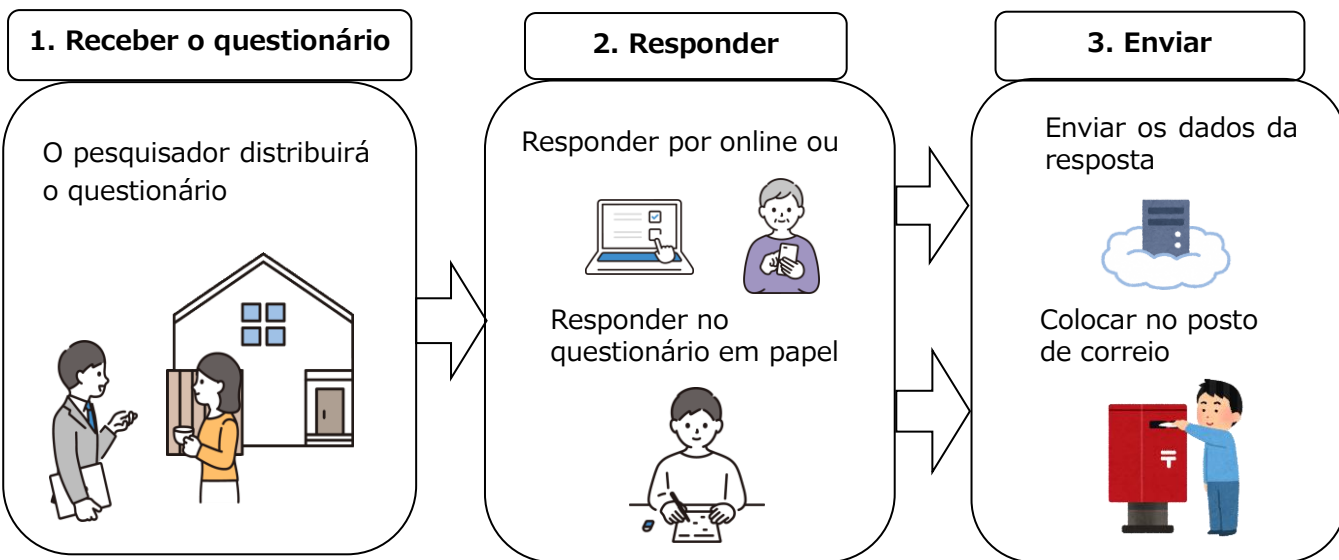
1. Receber o questionário

O pesquisador distribuirá o questionário

2. Responder

Responder por online ou

Responder no questionário em papel

3. Enviar

Enviar os dados da resposta

Colocar no posto de correio

〒